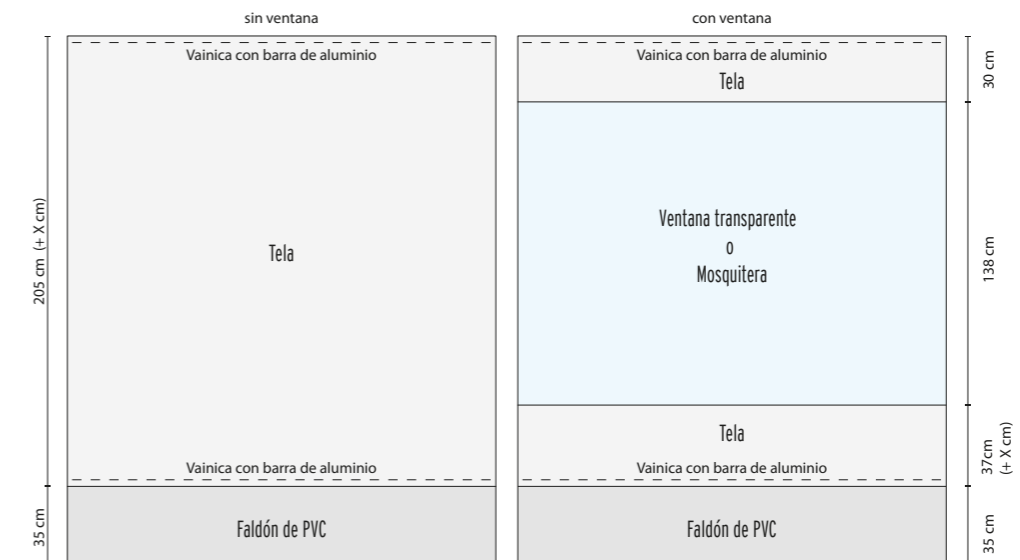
sin ventana

205 cm (+ X cm)

Vainica con barra de aluminio

Tela

Vainica con barra de aluminio

35 cm

Faldón de PVC

con ventana

Vainica con barra de aluminio

Tela

30 cm

Ventana transparente
o
Mosquitera

138 cm

Tela

Vainica con barra de aluminio

37cm (+ X cm)

Faldón de PVC

35 cm